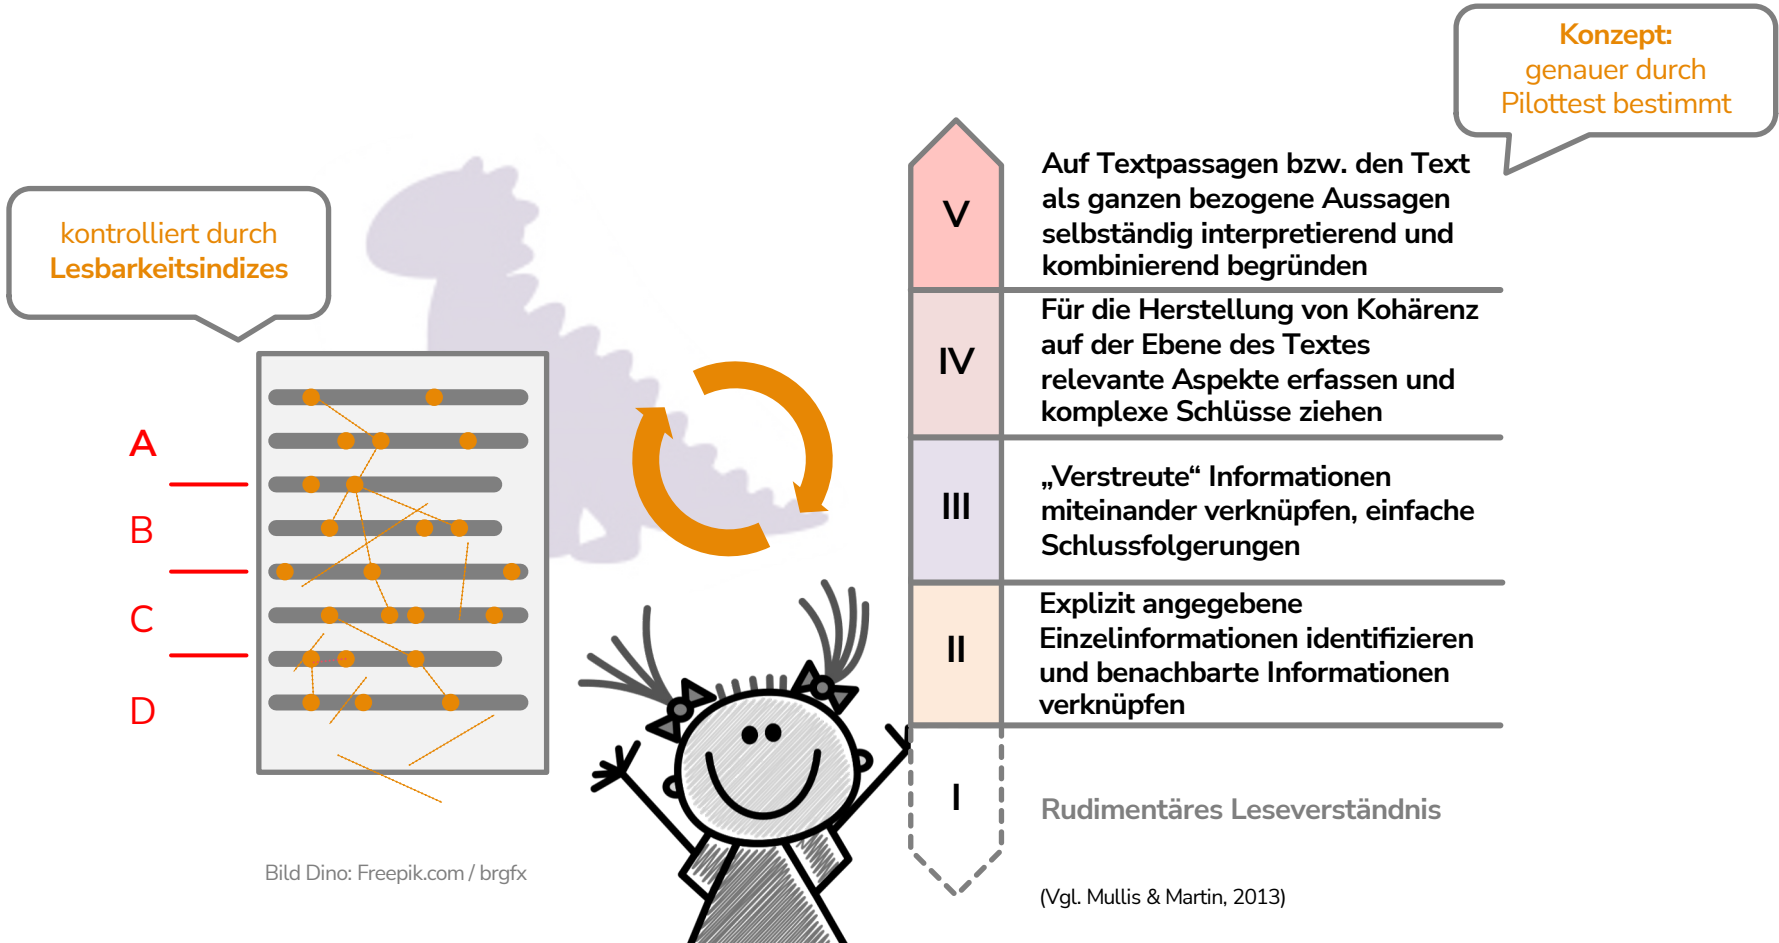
Konzept:
genauer durch
Pilottest bestimmt

kontrolliert durch
Lesbarkeitsindizes

A

B

C

D

Bild Dino: Freepik.com / brgfx

V

Auf Textpassagen bzw. den Text als ganzen bezogene Aussagen selbständig interpretierend und kombinierend begründen

IV

Für die Herstellung von Kohärenz auf der Ebene des Textes relevante Aspekte erfassen und komplexe Schlüsse ziehen

III

„Verstreute“ Informationen miteinander verknüpfen, einfache Schlussfolgerungen

II

Explizit angegebene Einzelinformationen identifizieren und benachbarte Informationen verknüpfen

I

Rudimentäres Leseverständnis

(Vgl. Mullis & Martin, 2013)